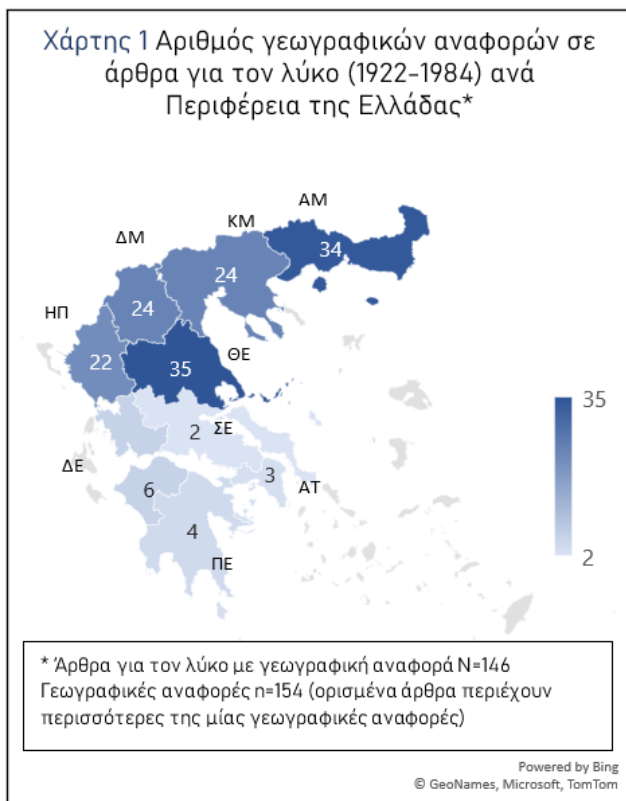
Χάρτης 1 Αριθμός γεωγραφικών αναφορών σε άρθρα για τον λύκο (1922–1984) ανά Περιφέρεια της Ελλάδας*

ΑΜ
ΚΜ
ΔΜ
34
24
24
ΗΠ
22
35
ΘΕ
2
ΣΕ
ΔΕ
3
ΑΤ
6
4
ΠΕ
35
2

* Άρθρα για τον λύκο με γεωγραφική αναφορά N=146
Γεωγραφικές αναφορές n=154 (ορισμένα άρθρα περιέχουν περισσότερες της μίας γεωγραφικές αναφορές)

Powered by Bing
© GeoNames, Microsoft, TomTom